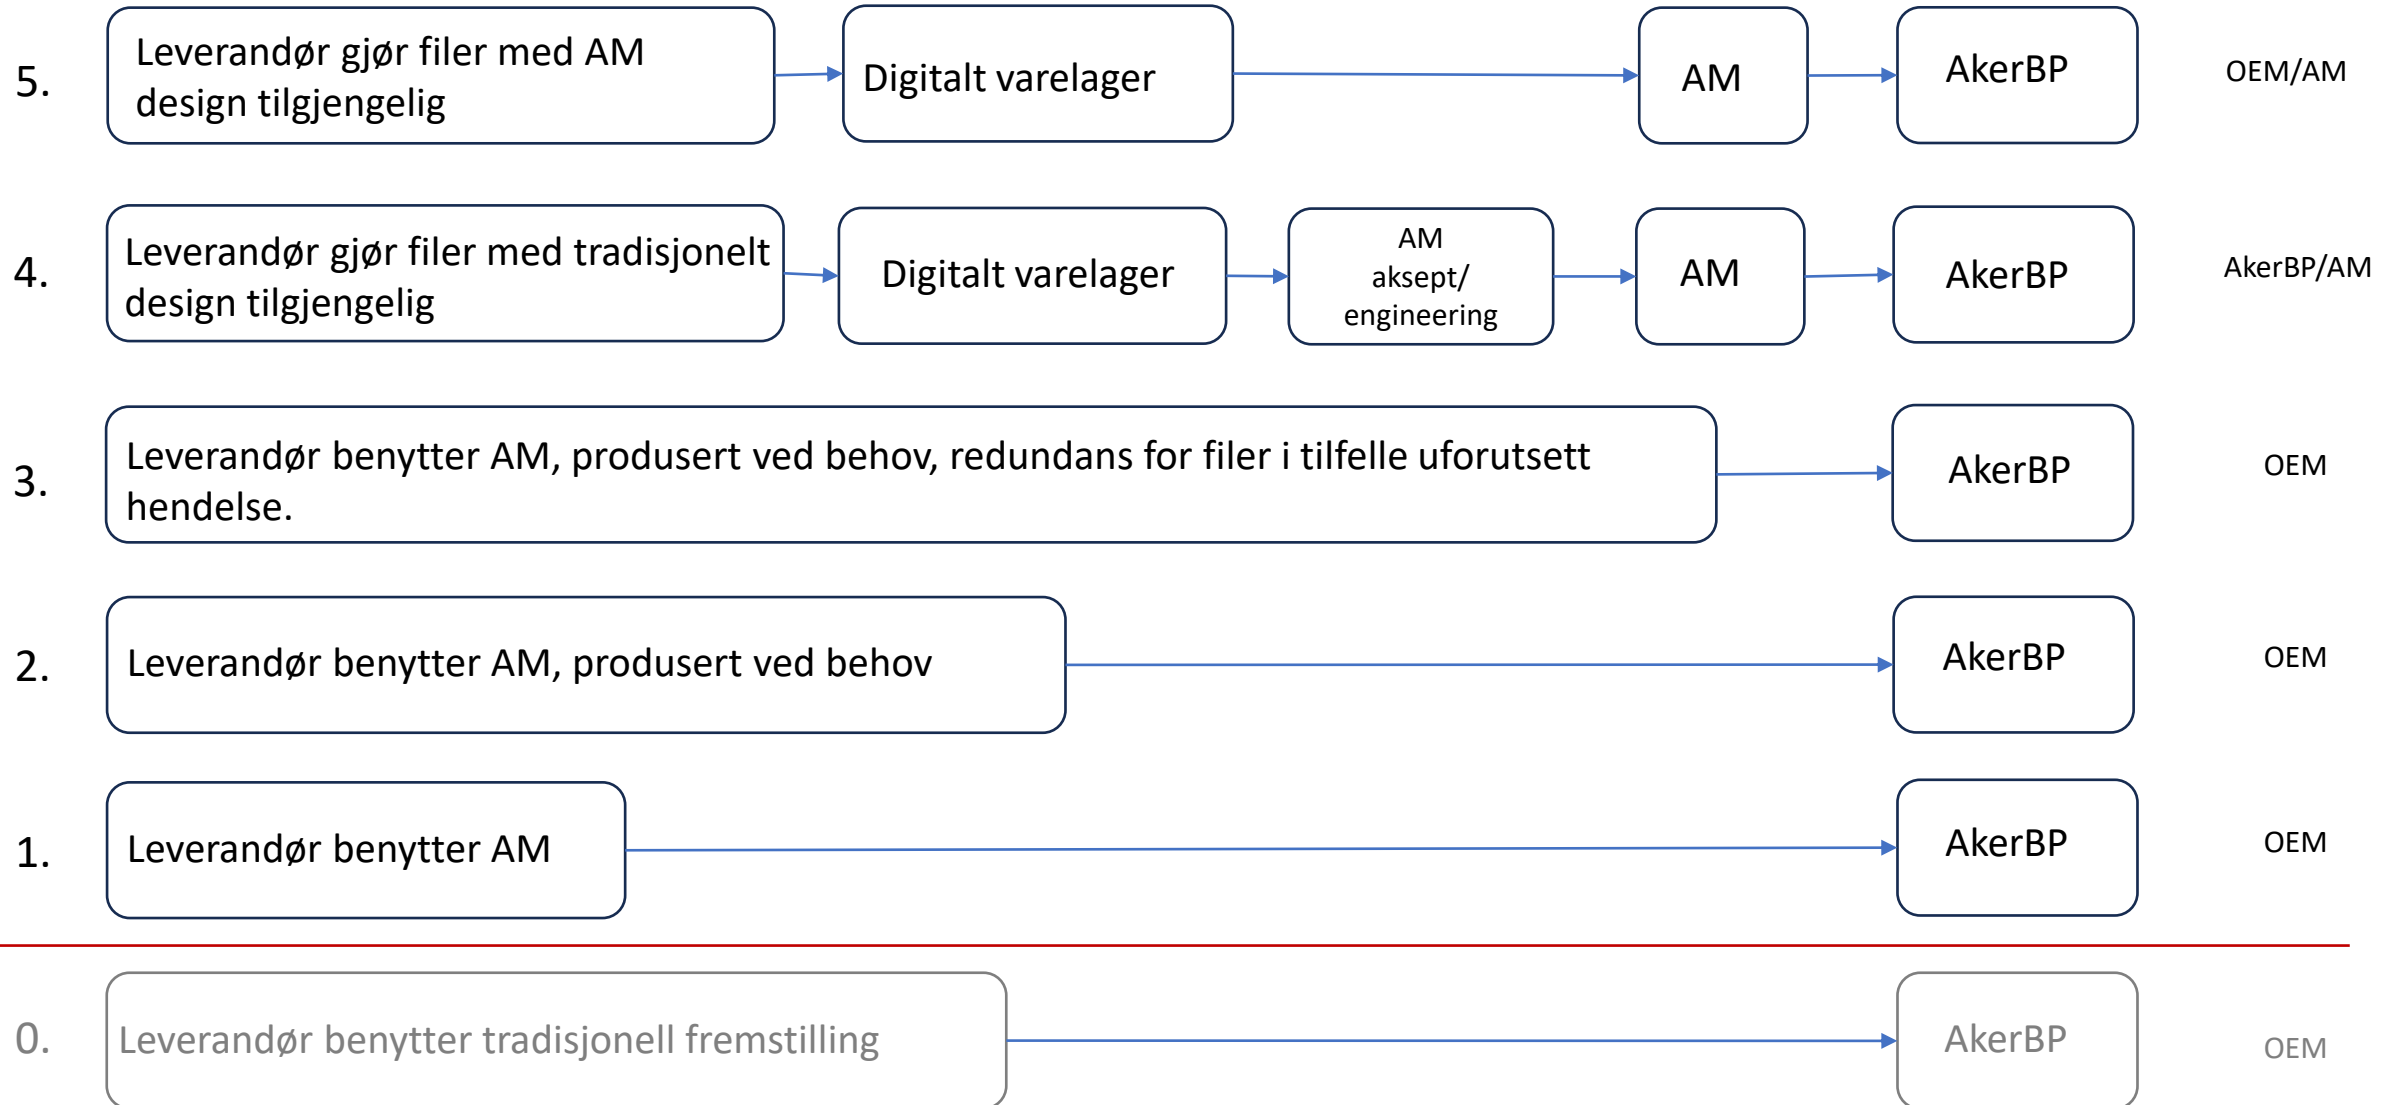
5. Leverandør gjør filer med AM design tilgjengelig

Digitalt varelager

AM

AkerBP

OEM/AM

4. Leverandør gjør filer med tradisjonelt design tilgjengelig

Digitalt varelager

AM aksept/ engineering

AM

AkerBP

AkerBP/AM

3. Leverandør benytter AM, produsert ved behov, redundans for filer i tilfelle uforutsett hendelse.

AkerBP

OEM

2. Leverandør benytter AM, produsert ved behov

AkerBP

OEM

1. Leverandør benytter AM

AkerBP

OEM

0. Leverandør benytter tradisjonell fremstilling

AkerBP

OEM